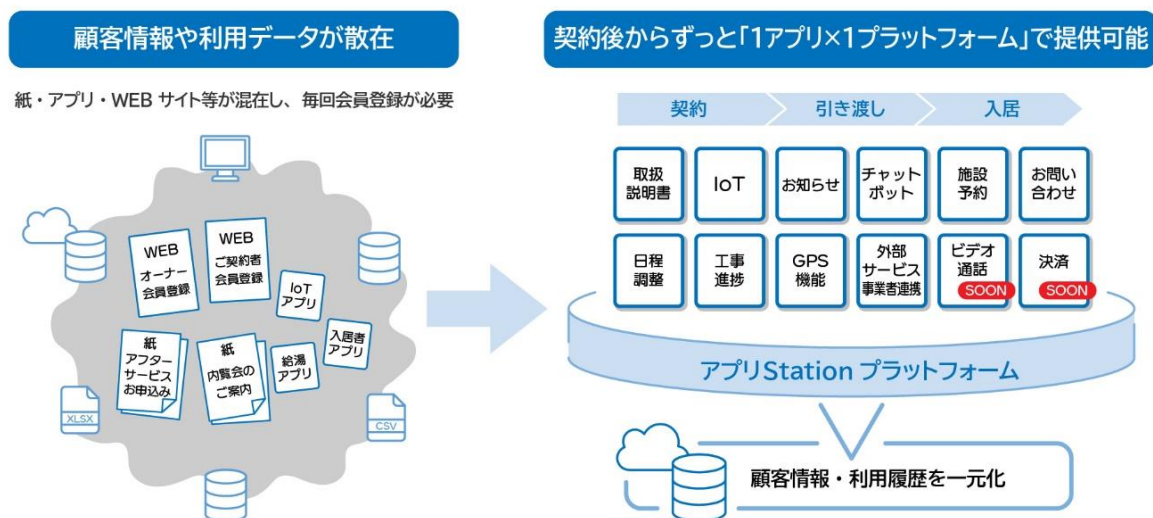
顧客情報や利用データが散在

紙・アプリ・WEB サイト等が混在し、毎回会員登録が必要

WEB オーナー会員登録

WEB ご契約者会員登録

IoT アプリ

入居者アプリ

紙 アフターサービスお申込み

紙 内覧会のご案内

給湯アプリ

XLSX

CSV

契約後からずっと「1アプリ×1プラットフォーム」で提供可能

契約

引き渡し

入居

| 取扱説明書 | IoT | お知らせ | チャットボット | 施設予約 | お問い合わせ |
|---|---|---|---|---|---|
| 日程調整 | 工事進捗 | GPS機能 | 外部サービス事業者連携 | ビデオ通話 SOON | 決済 SOON |

アプリStation プラットフォーム

顧客情報・利用履歴を一元化